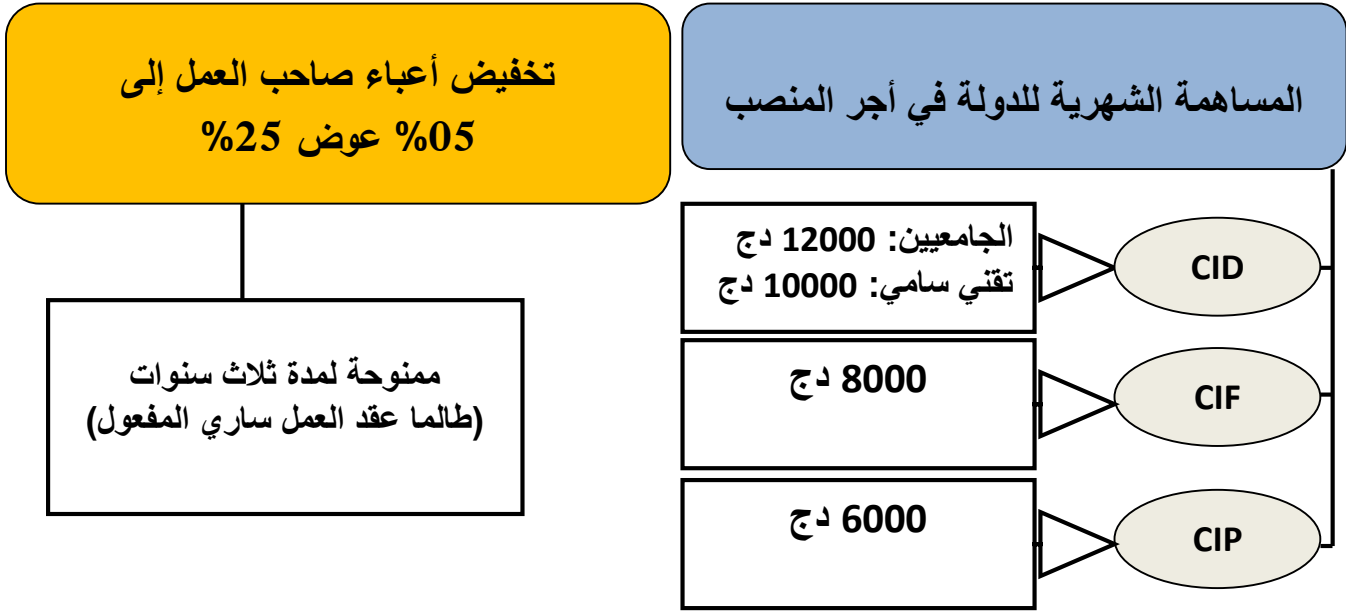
المساهمة الشهرية للدولة في أجر المنصب

CID

الجامعيين: 12000 دج
تقني سامي: 10000 دج

CIF

8000 دج

CIP

6000 دج

تخفيض أعباء صاحب العمل إلى
05% عوض 25%

ممنوحة لمدة ثلاث سنوات
(طالما عقد العمل ساري المفعول)